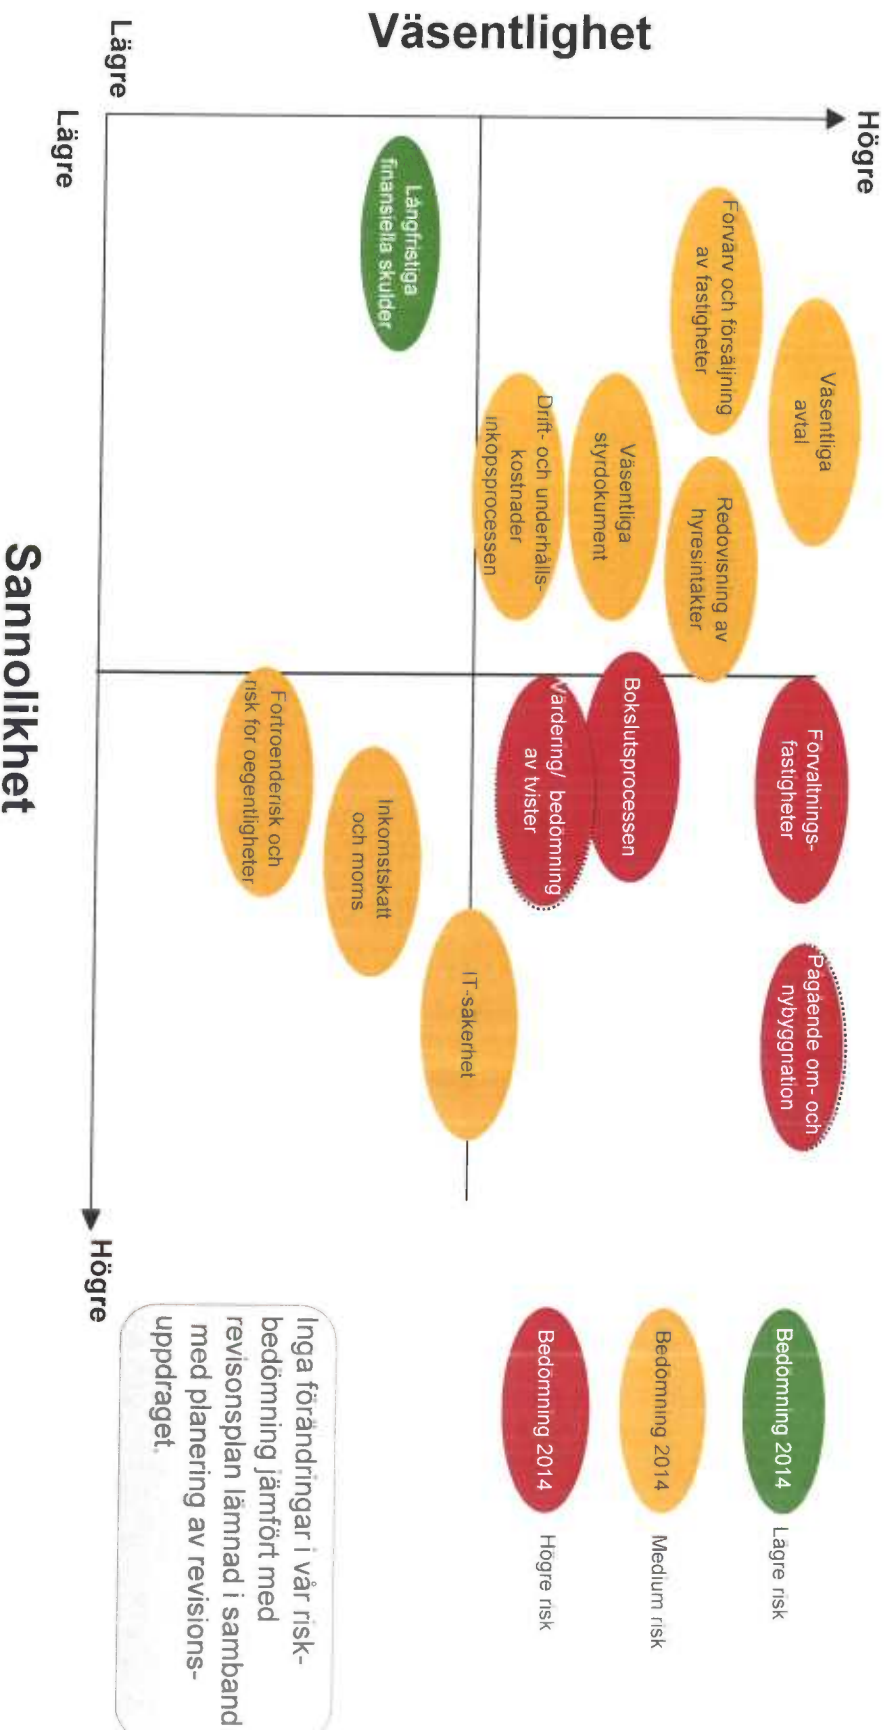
Väsentlighet

Lägre

Lägre

Högre

Långfristiga finansiella skulder

Förvärv och försäljning av fastigheter

Väsentliga avtal

Väsentliga styrdokument

Drift- och underhålls-kostnader inköpsprocessen

Redovisning av hyresintäkter

Förvaltnings-fastigheter

Bokslutsprocessen

Värdering/ bedömning av tvister

Fortroenderisk och risk för oegentligheter

Inkomstskatt och moms

IT-säkerhet

Pågående om- och nybyggnation

Sannolikhet

Högre

Bedömning 2014 Lägre risk

Bedömning 2014 Medium risk

Bedömning 2014 Högre risk

Inga förändringar i vår risk-bedömning jämfört med revisonsplan lämnad i samband med planering av revisions-uppdraget.